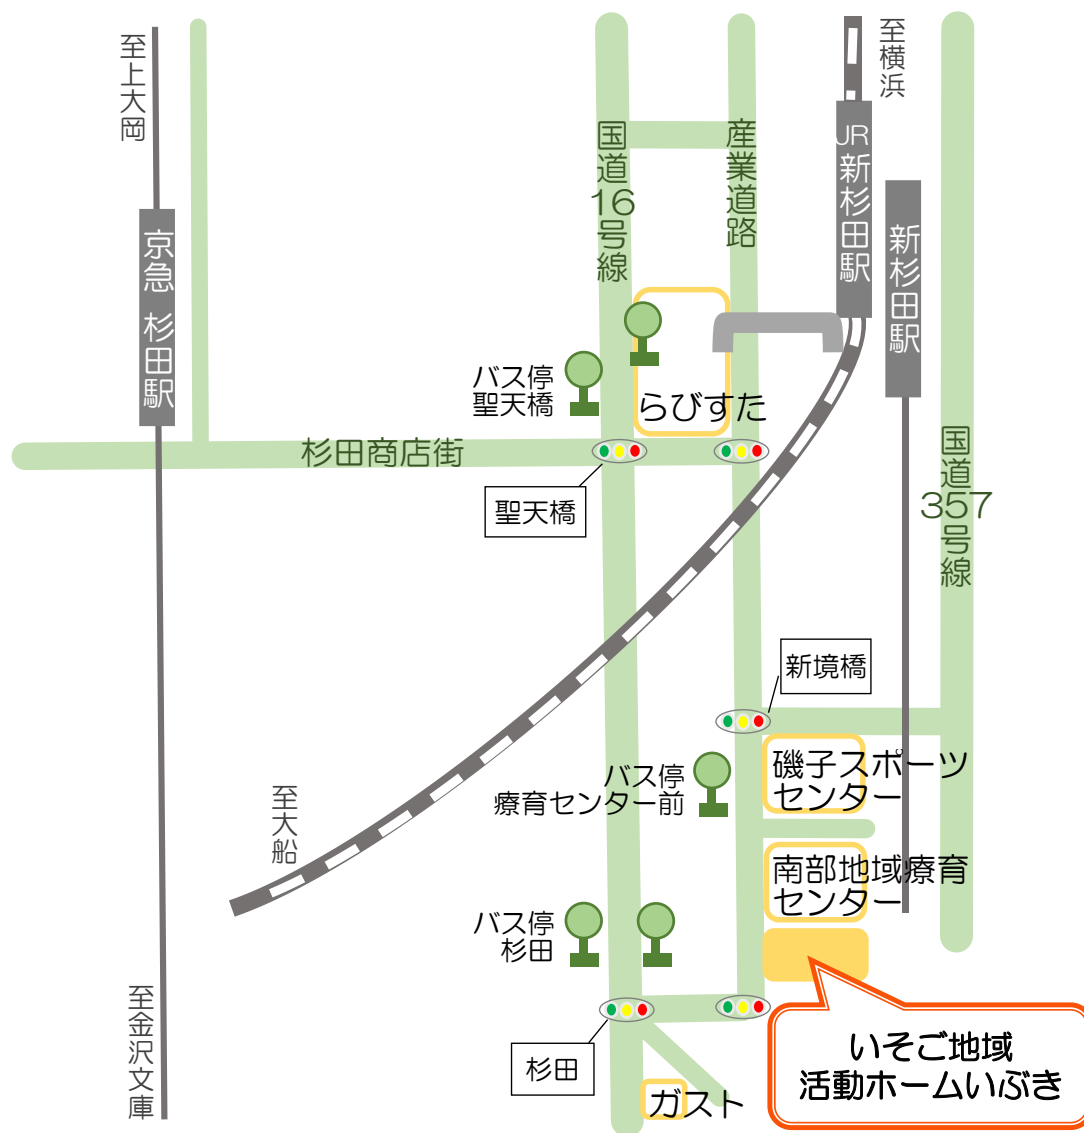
至上大岡

京急 杉田駅

至金沢文庫

国道16号線

産業道路

至横浜

JR新杉田駅

新杉田駅

国道357号線

らびすた

バス停
聖天橋

杉田商店街

聖天橋

新境橋

磯子スポーツセンター

バス停
療育センター前

至大船

南部地域療育センター

バス停
杉田

杉田

ガスト

いそご地域
活動ホームいぶき